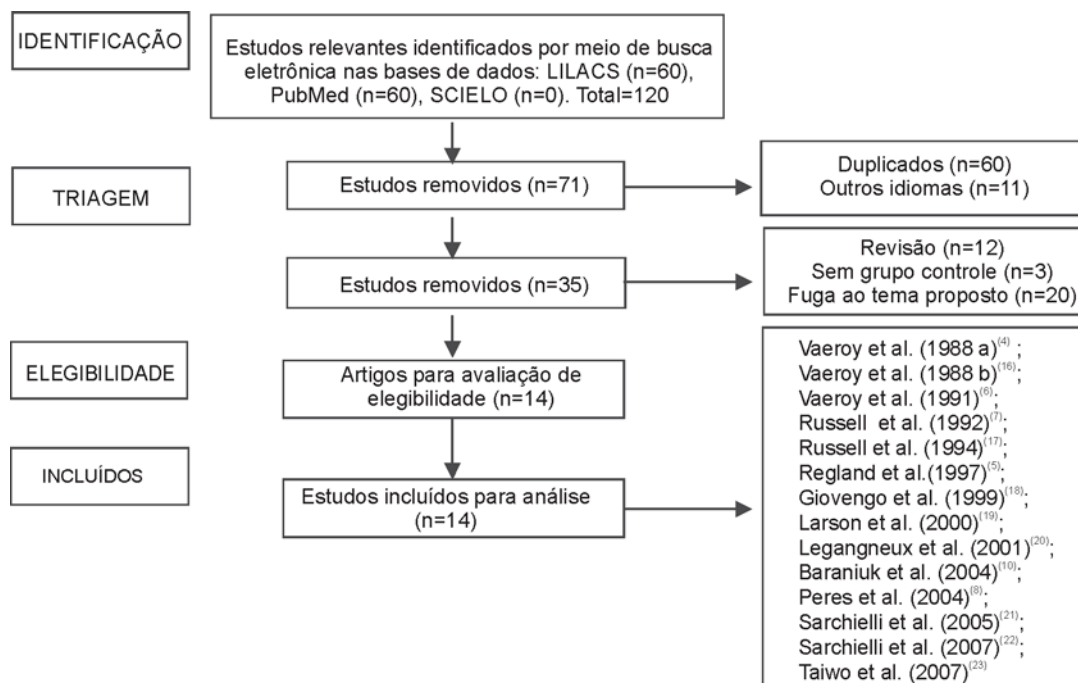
IDENTIFICAÇÃO

Estudos relevantes identificados por meio de busca eletrônica nas bases de dados: LILACS (n=60), PubMed (n=60), SCIELO (n=0). Total=120

TRIAGEM

Estudos removidos (n=71)

Duplicados (n=60)
Outros idiomas (n=11)

Estudos removidos (n=35)

Revisão (n=12)
Sem grupo controle (n=3)
Fuga ao tema proposto (n=20)

ELEGIBILIDADE

Artigos para avaliação de elegibilidade (n=14)

INCLUÍDOS

Estudos incluídos para análise (n=14)

Vaeroy et al. (1988 a)$^{(4)}$;
Vaeroy et al. (1988 b)$^{(16)}$;
Vaeroy et al. (1991)$^{(6)}$;
Russell et al. (1992)$^{(7)}$;
Russell et al. (1994)$^{(17)}$;
Regland et al.(1997)$^{(5)}$;
Giovengo et al. (1999)$^{(18)}$;
Larson et al. (2000)$^{(19)}$;
Legangneux et al. (2001)$^{(20)}$;
Baraniuk et al. (2004)$^{(10)}$;
Peres et al. (2004)$^{(8)}$;
Sarchielli et al. (2005)$^{(21)}$;
Sarchielli et al. (2007)$^{(22)}$;
Taiwo et al. (2007)$^{(23)}$